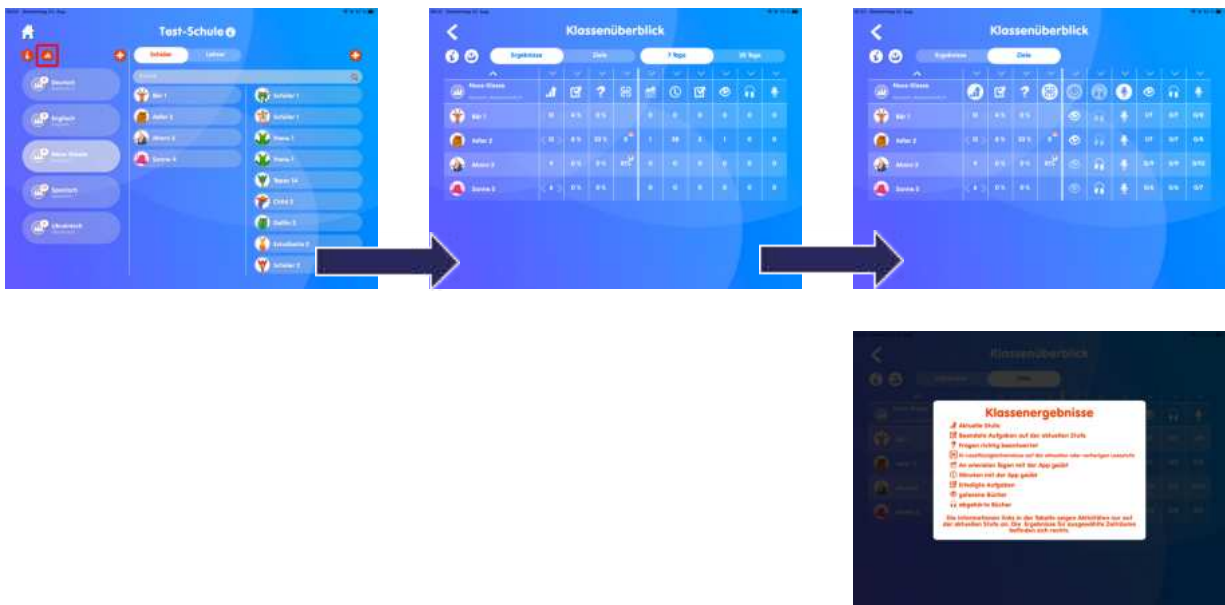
Test-Schule

Schüler Lehrer

Deutsch

Englisch

Neue Klasse

Spanisch

Ukrainisch

Bär 1

Adler 2

Ahorn 3

Sonne 4

Schüler 1

Schüler 1

Prana 1

Prana 1

Tapas 14

Child 2

Delfin 3

Schulbank 3

Schüler 3

Klassenüberblick

Ergebnisse Ziele 7 Tage 30 Tage

Neue Klasse

Bär 1

Adler 2

Ahorn 3

Sonne 3

Klassenüberblick

Ergebnisse Ziele

Neue Klasse

Bär 1

Adler 2

Ahorn 3

Sonne 3

Klassenüberblick

Klassenergebnisse

Aktuelle Stufe

Beendete Aufgaben auf der aktuellen Stufe

Fragen richtig beantwortet

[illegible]

An einzelnen Tagen mit der App geübt

Minuten mit der App geübt

Erledigte Aufgaben

gelesene Bücher

abgehörte Bücher

Die Informationen links in der Tabelle zeigen Aktivitäten nur auf der aktuellen Stufe an. Die Ergebnisse für ausgewählte Zeiträume befinden sich rechts.